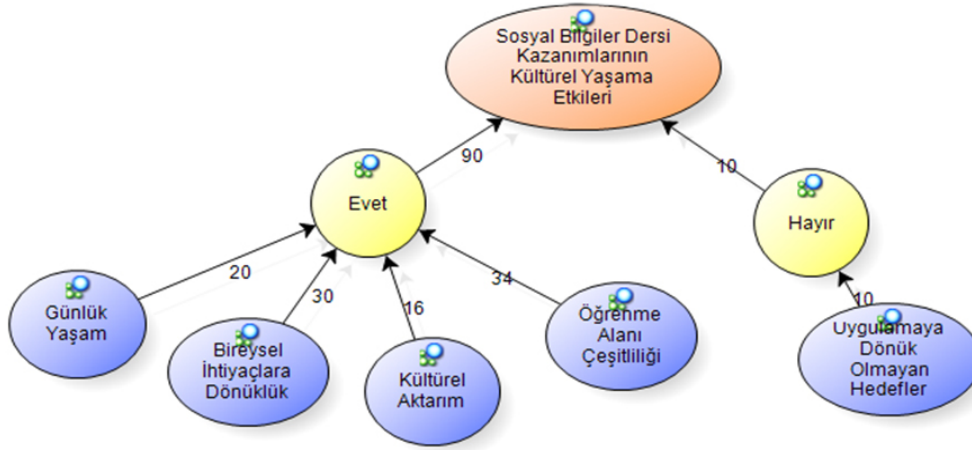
Sosyal Bilgiler Dersi Kazanımlarının Kültürel Yaşama Etkileri

90

10

Evet

Hayır

20

30

16

34

10

Günlük Yaşam

Bireysel İhtiyaçlara Dönüklük

Kültürel Aktarım

Öğrenme Alanı Çeşitliliği

Uygulamaya Dönük Olmayan Hedefler